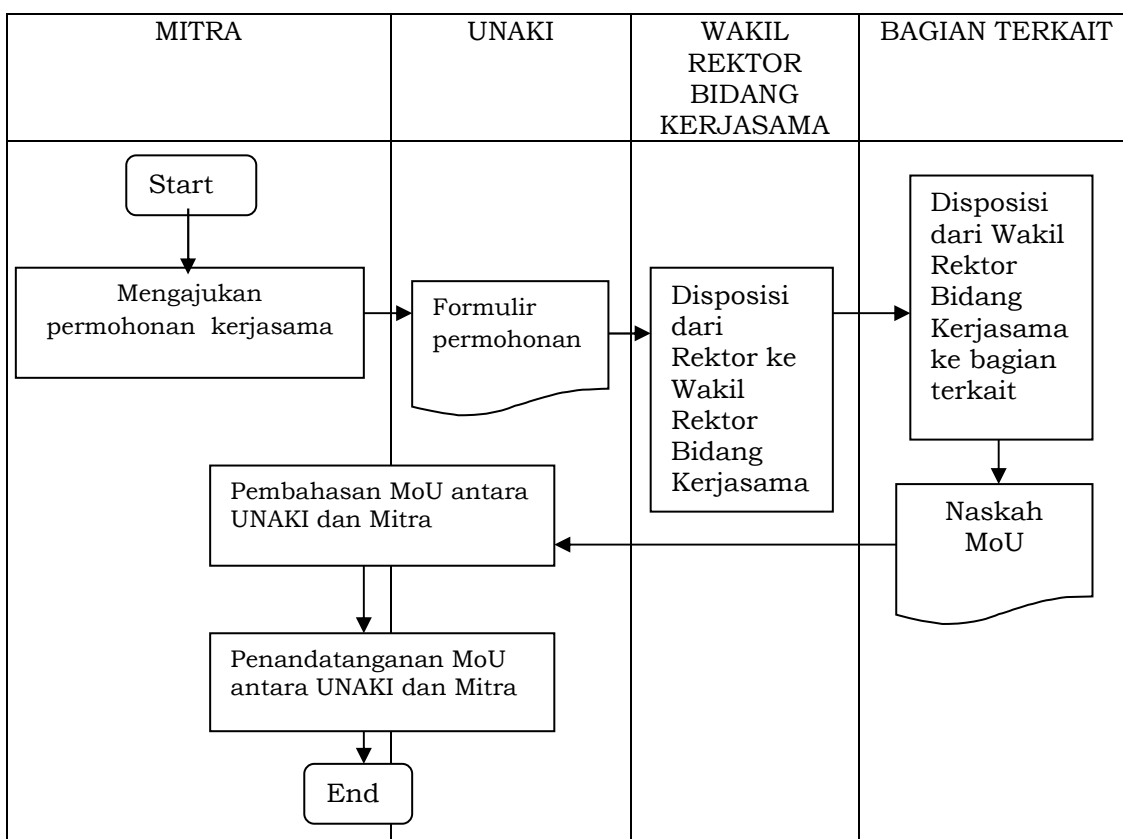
| MITRA | UNAKI | WAKIL REKTOR BIDANG KERJASAMA | BAGIAN TERKAIT |
|---|---|---|---|

Start

Mengajukan permohonan kerjasama

Formulir permohonan

Disposisi dari Rektor ke Wakil Rektor Bidang Kerjasama

Disposisi dari Wakil Rektor Bidang Kerjasama ke bagian terkait

Naskah MoU

Pembahasan MoU antara UNAKI dan Mitra

Penandatanganan MoU antara UNAKI dan Mitra

End